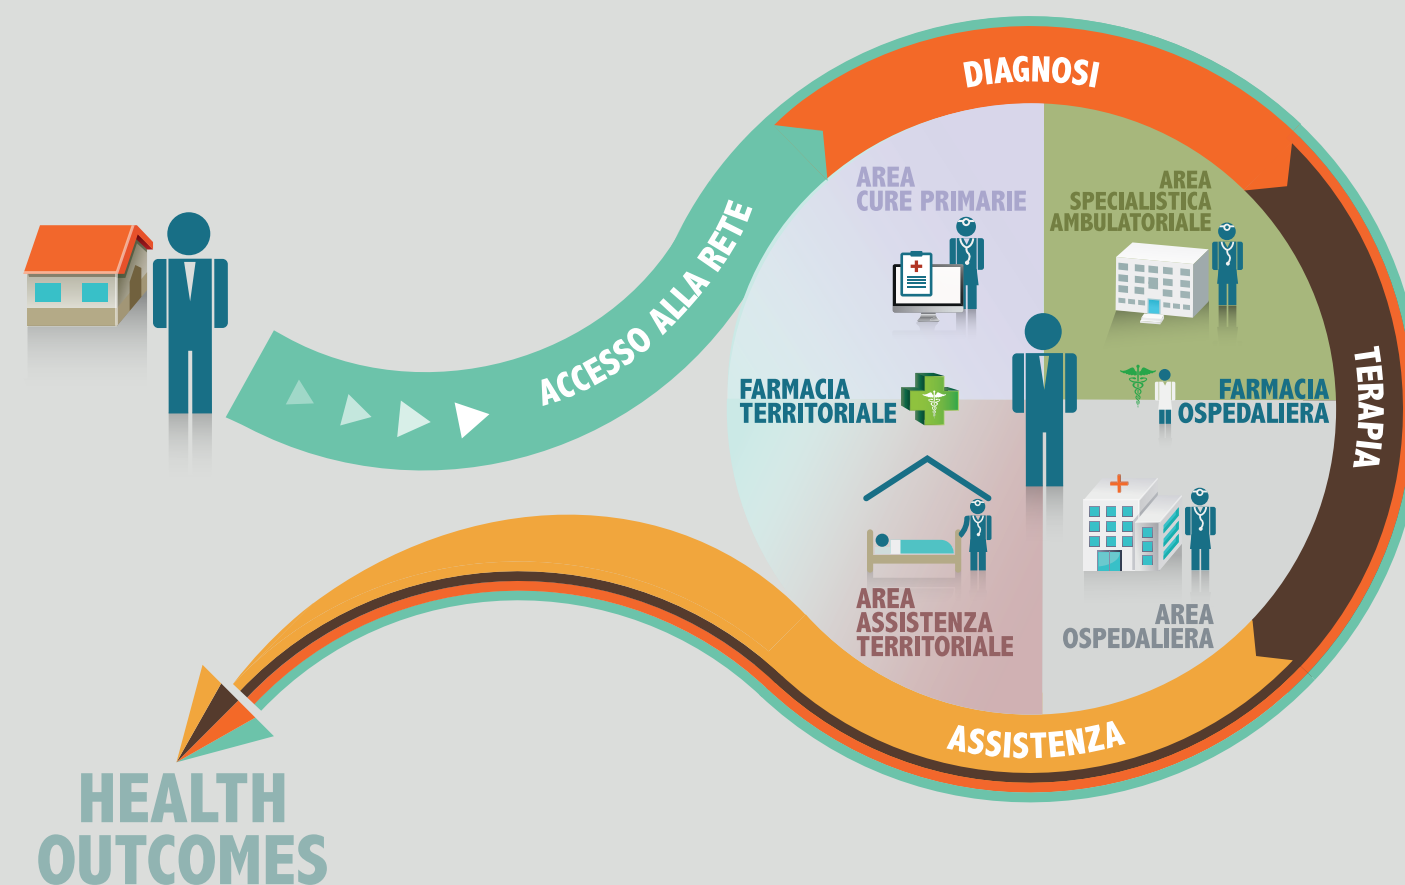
DIAGNOSI

ACCESSO ALLA RETE

AREA CURE PRIMARIE

AREA SPECIALISTICA AMBULATORIALE

FARMACIA TERRITORIALE

FARMACIA OSPEDALIERA

TERAPIA

AREA ASSISTENZA TERRITORIALE

AREA OSPEDALIERA

ASSISTENZA

HEALTH OUTCOMES